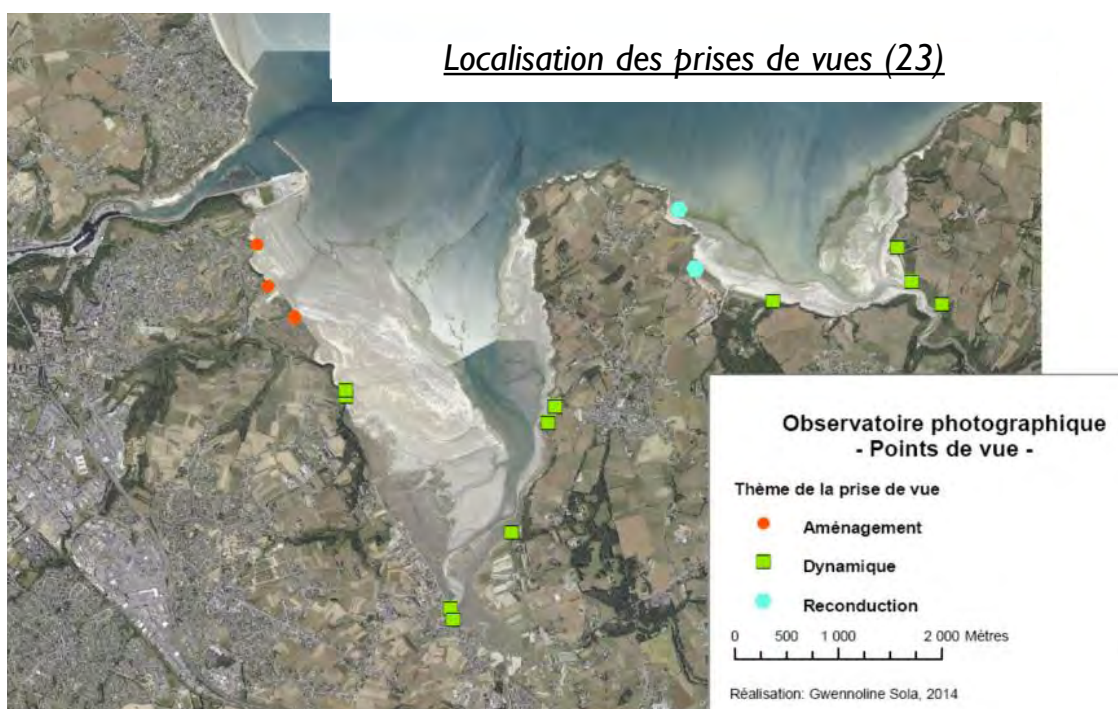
Localisation des prises de vues (23)

Observatoire photographique
- Points de vue -

Thème de la prise de vue

Aménagement

Dynamique

Reconduction

0 500 1 000 2 000 Mètres

Réalisation: Gwennoline Sola, 2014